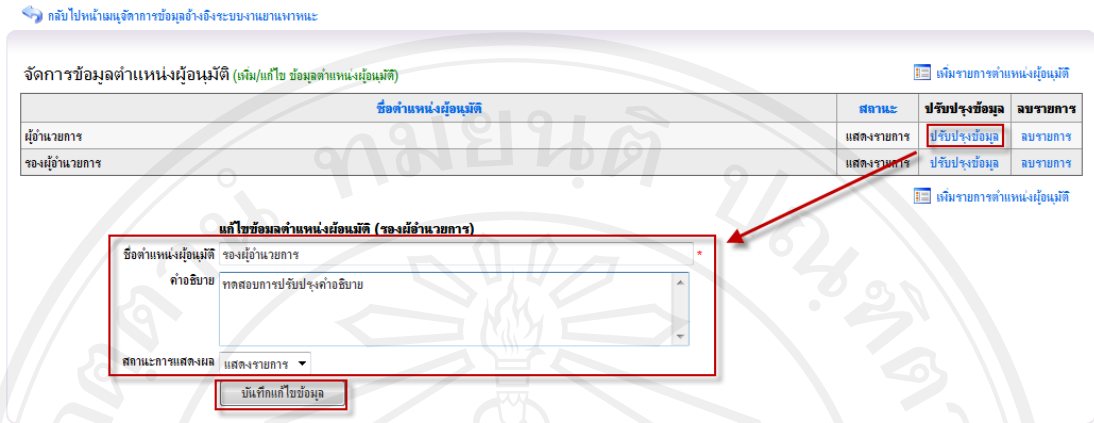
กลับไปหน้าเมนูจัดการข้อมูลอ้างอิงระบบงานยานพาหนะ

จัดการข้อมูลตำแหน่งผู้อนุมัติ (เพิ่ม/แก้ไข ข้อมูลตำแหน่งผู้อนุมัติ)

เพิ่มรายการตำแหน่งผู้อนุมัติ

| ชื่อตำแหน่งผู้อนุมัติ | สถานะ | ปรับปรุงข้อมูล | ลบรายการ |
|---|---|---|---|
| ผู้อำนวยการ | แสดงรายการ | ปรับปรุงข้อมูล | ลบรายการ |
| รองผู้อำนวยการ | แสดงรายการ | ปรับปรุงข้อมูล | ลบรายการ |

เพิ่มรายการตำแหน่งผู้อนุมัติ

แก้ไขข้อมูลตำแหน่งผู้อนุมัติ (รองผู้อำนวยการ)

ชื่อตำแหน่งผู้อนุมัติ รองผู้อำนวยการ *

คำอธิบาย ทดสอบการปรับปรุงคำอธิบาย

สถานะการแสดงผล แสดงรายการ

บันทึกแก้ไขข้อมูล